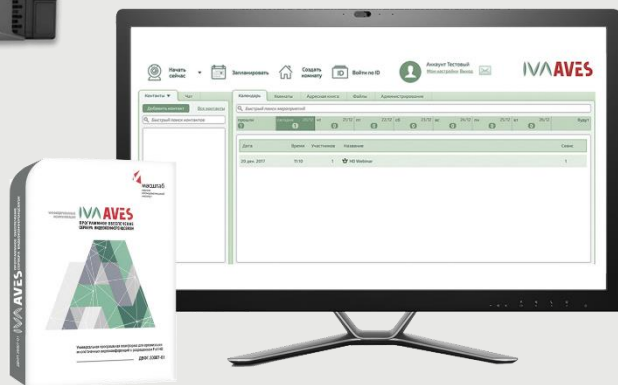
Начать сейчас
Запланировать
Создать комнату
Войти по ID
Аккаунт Тестовый
Мои настройки Выход
IVA AVES

Контакты
Чат
Добавить контакт
Все контакты
Быстрый поиск контактов

Календарь
Комнаты
Адресная книга
Файлы
Администрирование
Быстрый поиск мероприятий
Будет

Дата
Время
Участников
Название
Связь
20 дек. 2017
11:10
1
HD Webinar
1

IVA AVES
ПРОГРАММНОЕ ОБЕСПЕЧЕНИЕ
СЕРВЕРА ВИДЕОКОНФЕРЕНЦСВЯЗИ
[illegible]
IVA AVES
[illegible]